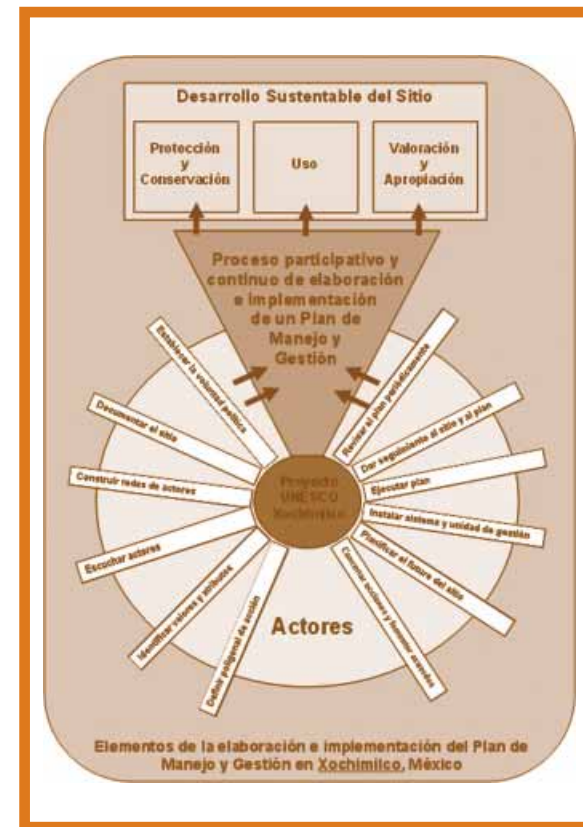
Desarrollo Sustentable del Sitio

Protección y Conservación

Uso

Valoración y Apropiación

Proceso participativo y continuo de elaboración e implementación de un Plan de Manejo y Gestión

Establecer la voluntad política

Documentar el sitio

Construir redes de actores

Escuchar actores

Identificar valores y atributos

Definir poligonal de gestión

Revisar el plan periódicamente

Dar seguimiento al sitio y al plan

Ejecutar plan

Instalar sistema y unidad de gestión

Planificar el futuro del sitio

Concertar visiones y formular acuerdos

Proyecto UNESCO Xochimilco

Actores

Elementos de la elaboración e implementación del Plan de Manejo y Gestión en Xochimilco, México